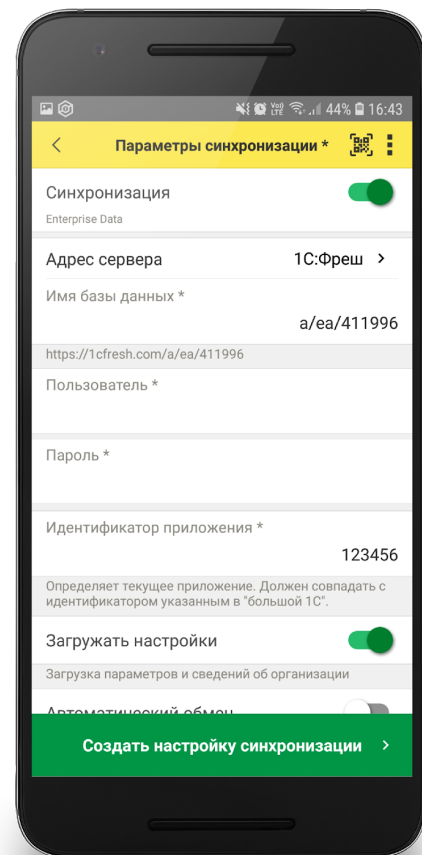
44% 16:43

Параметры синхронизации *

Синхронизация

Enterprise Data

Адрес сервера 1С:Фреш >

Имя базы данных *

a/ea/411996

https://1cfresh.com/a/ea/411996

Пользователь *

Пароль *

Идентификатор приложения *

123456

Определяет текущее приложение. Должен совпадать с идентификатором указанным в "большой 1С".

Загружать настройки

Загрузка параметров и сведений об организации

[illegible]

Создать настройку синхронизации >